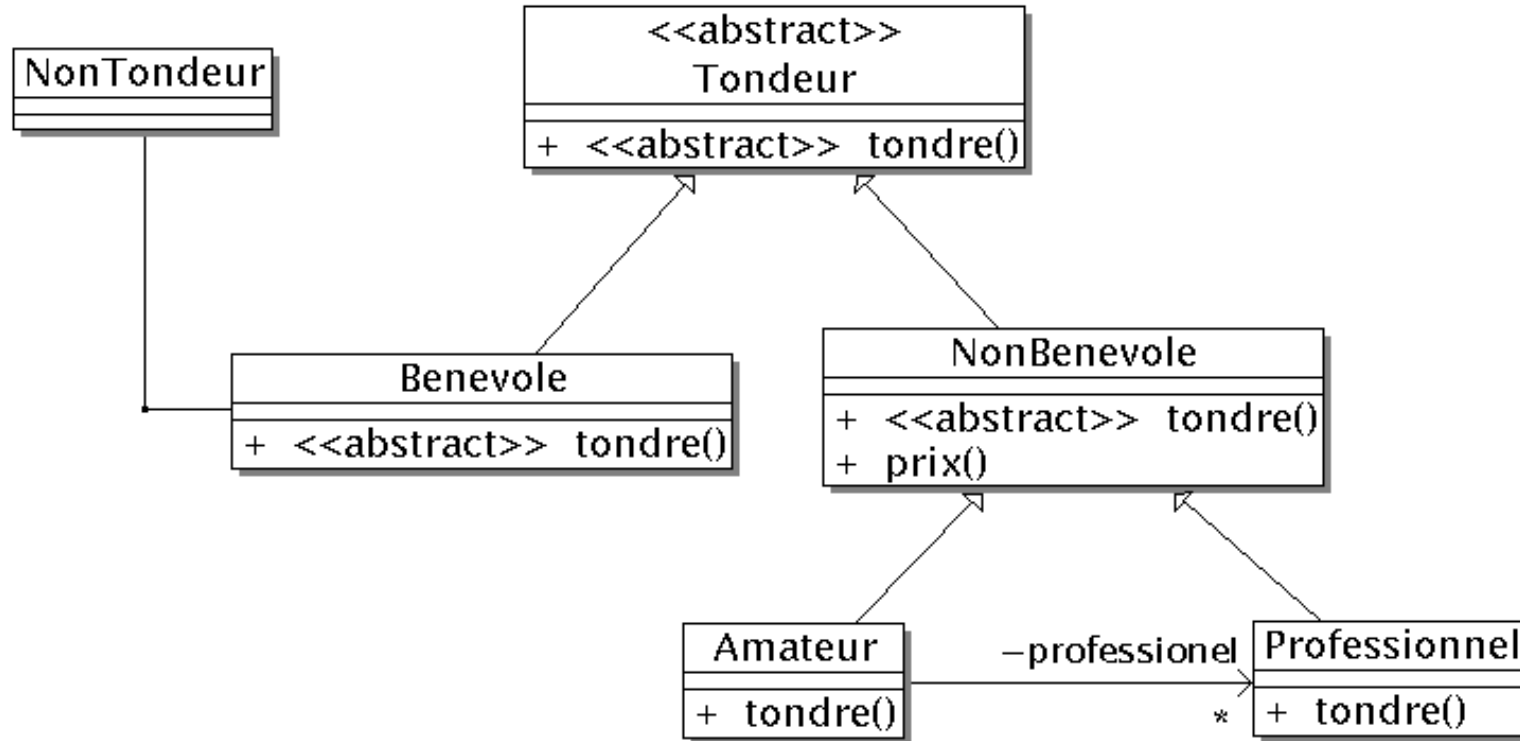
NonTondeur

<<abstract>>
Tondeur

+ <<abstract>> tondre()

Benevole

+ <<abstract>> tondre()

NonBenevole

+ <<abstract>> tondre()
+ prix()

Amateur

+ tondre()

−professionel

*

Professionnel

+ tondre()